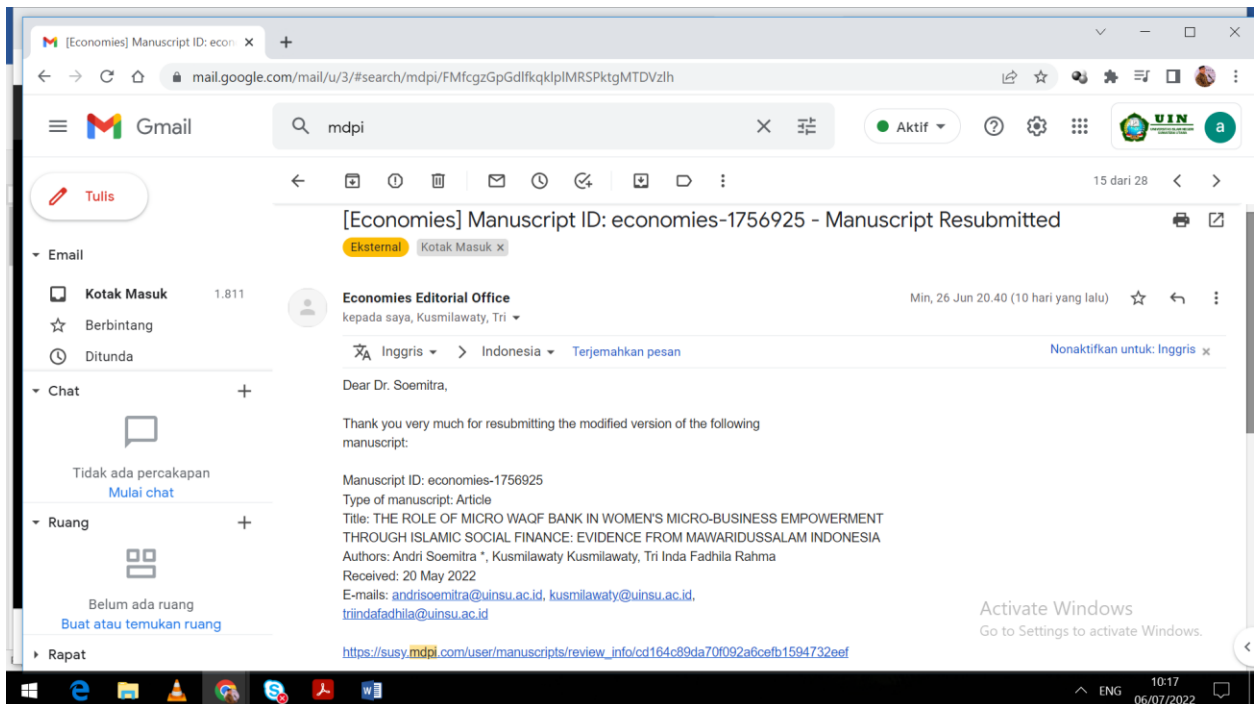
[Economies] Manuscript ID: econ ×
+
mail.google.com/mail/u/3/#search/mdpi/FMfcgzGpGdlfkqklplMRSPktgMTDVzlh

Gmail
mdpi
Aktif
UIN
a

Tulis
Email
Kotak Masuk 1.811
Berbintang
Ditunda
Chat
Tidak ada percakapan
Mulai chat
Ruang
Belum ada ruang
Buat atau temukan ruang
Rapat

15 dari 28

[Economies] Manuscript ID: economies-1756925 - Manuscript Resubmitted
Eksternal Kotak Masuk ×

Economies Editorial Office
kepada saya, Kusmilawaty, Tri
Min, 26 Jun 20.40 (10 hari yang lalu)

Inggris > Indonesia Terjemahkan pesan
Nonaktifkan untuk: Inggris ×

Dear Dr. Soemitra,

Thank you very much for resubmitting the modified version of the following manuscript:

Manuscript ID: economies-1756925
Type of manuscript: Article
Title: THE ROLE OF MICRO WAQF BANK IN WOMEN'S MICRO-BUSINESS EMPOWERMENT THROUGH ISLAMIC SOCIAL FINANCE: EVIDENCE FROM MAWARIDUSSALAM INDONESIA
Authors: Andri Soemitra *, Kusmilawaty Kusmilawaty, Tri Inda Fadhila Rahma
Received: 20 May 2022
E-mails: andrisoemitra@uinsu.ac.id, kusmilawaty@uinsu.ac.id, triindafadhila@uinsu.ac.id

https://susy.mdpi.com/user/manuscripts/review_info/cd164c89da70f092a6cefb1594732eef

Activate Windows
Go to Settings to activate Windows.

ENG 10:17 06/07/2022